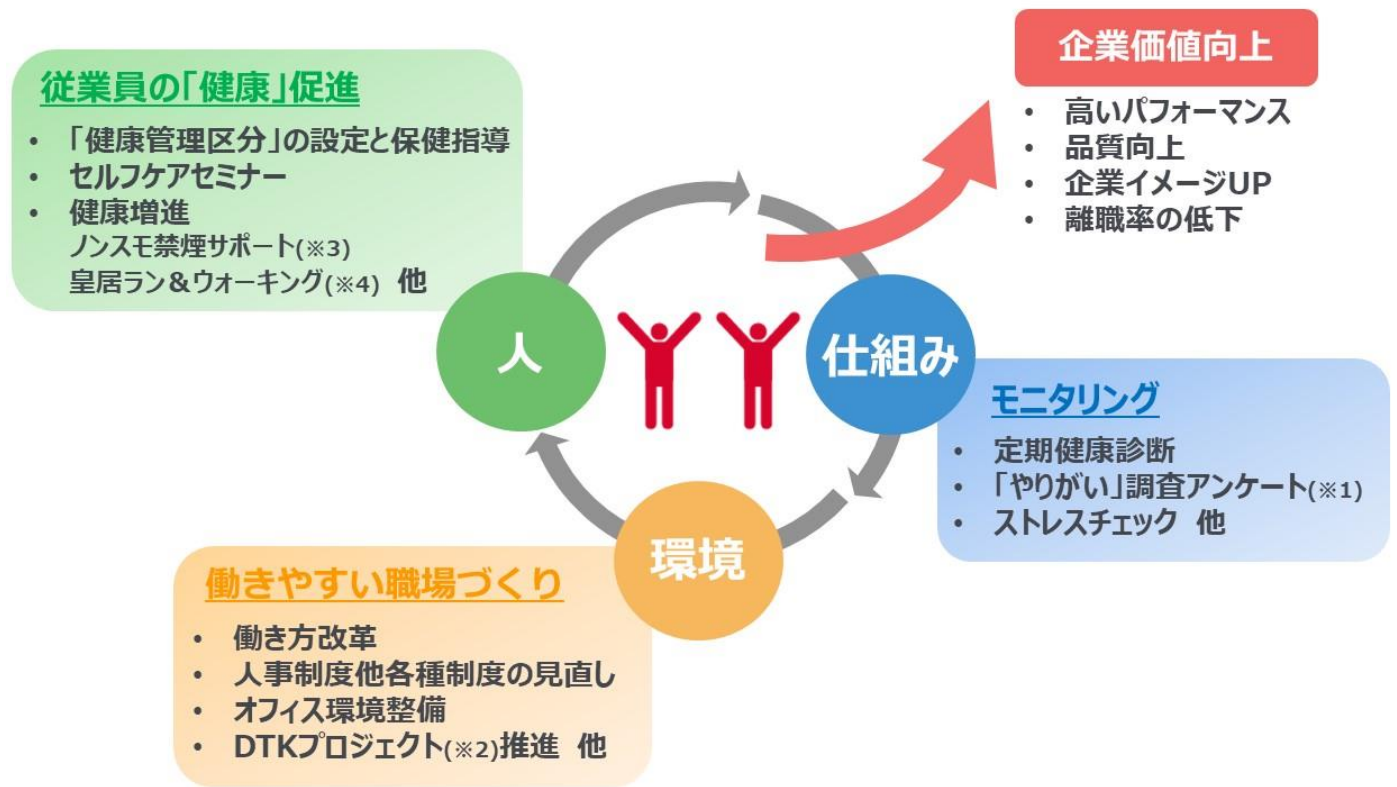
従業員の「健康」促進

- 「健康管理区分」の設定と保健指導
- セルフケアセミナー
- 健康増進
ノンスモ禁煙サポート(※3)
皇居ラン＆ウォーキング(※4) 他

企業価値向上

- 高いパフォーマンス
- 品質向上
- 企業イメージUP
- 離職率の低下

人

仕組み

環境

モニタリング

- 定期健康診断
- 「やりがい」調査アンケート(※1)
- ストレスチェック 他

働きやすい職場づくり

- 働き方改革
- 人事制度他各種制度の見直し
- オフィス環境整備
- DTKプロジェクト(※2)推進 他